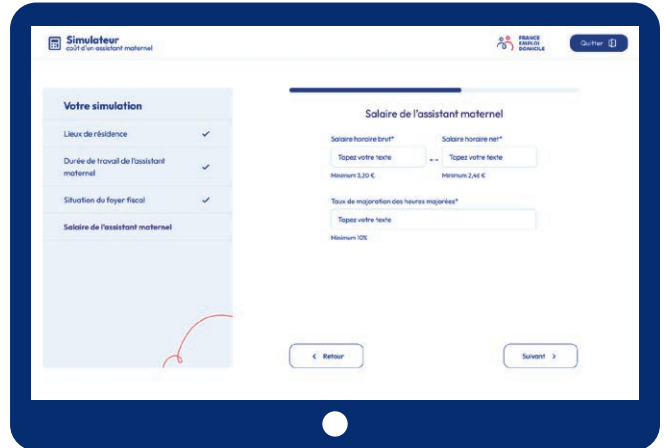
Simulateur
coût d'un assistant maternel

FRANCE EMPLOI DOMICILE

Quitter

Votre simulation

Lieux de résidence ✓

Durée de travail de l'assistant maternel ✓

Situation du foyer fiscal ✓

Salaire de l'assistant maternel

Salaire de l'assistant maternel

Salaire horaire brut*
Tapez votre texte
Minimum 3,20 €

Salaire horaire net*
Tapez votre texte
Minimum 2,46 €

Taux de majoration des heures majorées*
Tapez votre texte
Minimum 10%

< Retour

Suivant >